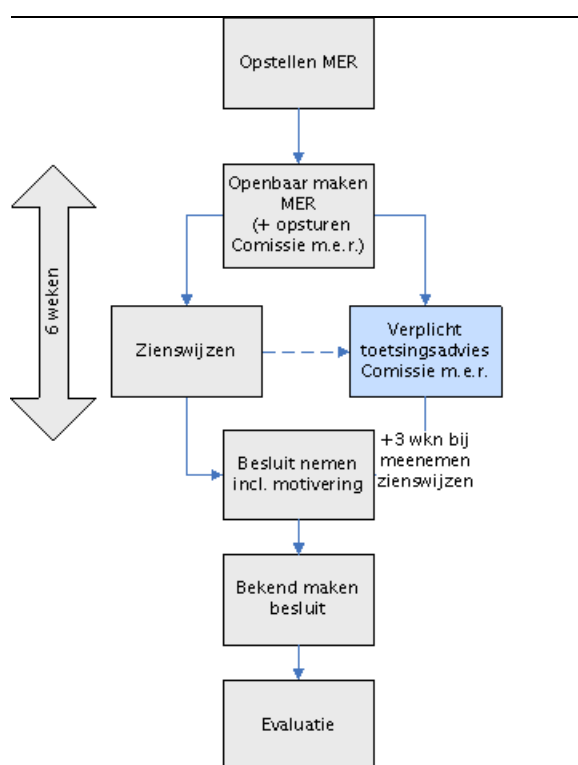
Opstellen MER

6 weken

Openbaar maken MER (+ opsturen Comissie m.e.r.)

Zienswijzen

Verplicht toetsingsadvies Comissie m.e.r.

+3 wkn bij meenemen zienswijzen

Besluit nemen incl. motivering

Bekend maken besluit

Evaluatie